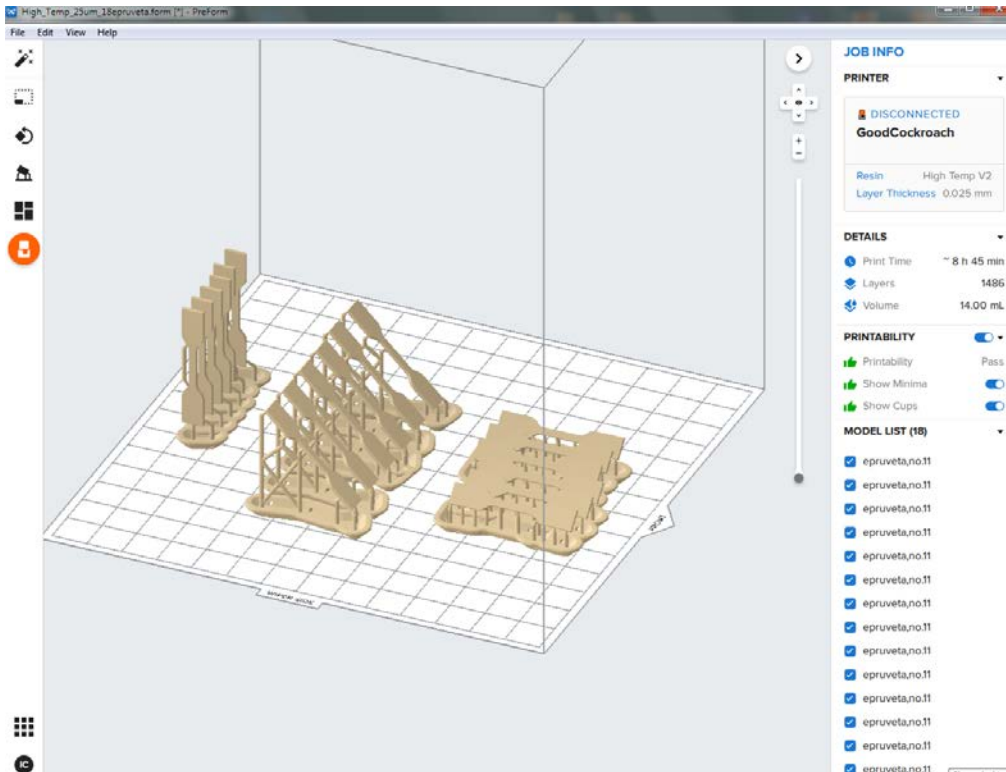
High_Temp_25um_18epruveta.form [*] - PreForm

File Edit View Help

JOB INFO

PRINTER

DISCONNECTED
GoodCockroach

Resin High Temp V2
Layer Thickness 0.025 mm

DETAILS

Print Time ~ 8 h 45 min
Layers 1486
Volume 14.00 mL

PRINTABILITY

Printability Pass
Show Minima
Show Cups

MODEL LIST (18)

epruveta,no.11
epruveta,no.11
epruveta,no.11
epruveta,no.11
epruveta,no.11
epruveta,no.11
epruveta,no.11
epruveta,no.11
epruveta,no.11
epruveta,no.11
epruveta,no.11
epruveta,no.11
epruveta,no.11
epruveta,no.11